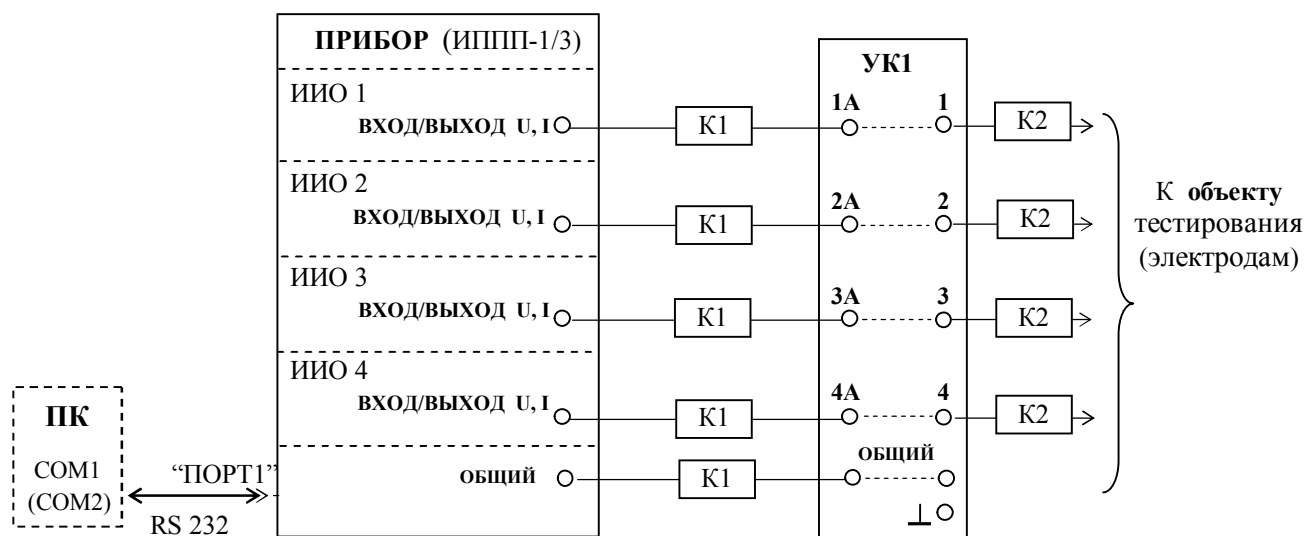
ПРИБОР (ИППП-1/3)

ИИО 1
ВХОД/ВЫХОД U, I

ИИО 2
ВХОД/ВЫХОД U, I

ИИО 3
ВХОД/ВЫХОД U, I

ИИО 4
ВХОД/ВЫХОД U, I

ОБЩИЙ

К1
К1
К1
К1
К1

УК1
1А 1
2А 2
3А 3
4А 4
ОБЩИЙ
⊥

К2
К2
К2
К2

К объекту тестирования (электродам)

ПК
COM1
(COM2)

"ПОРТ1"
RS 232